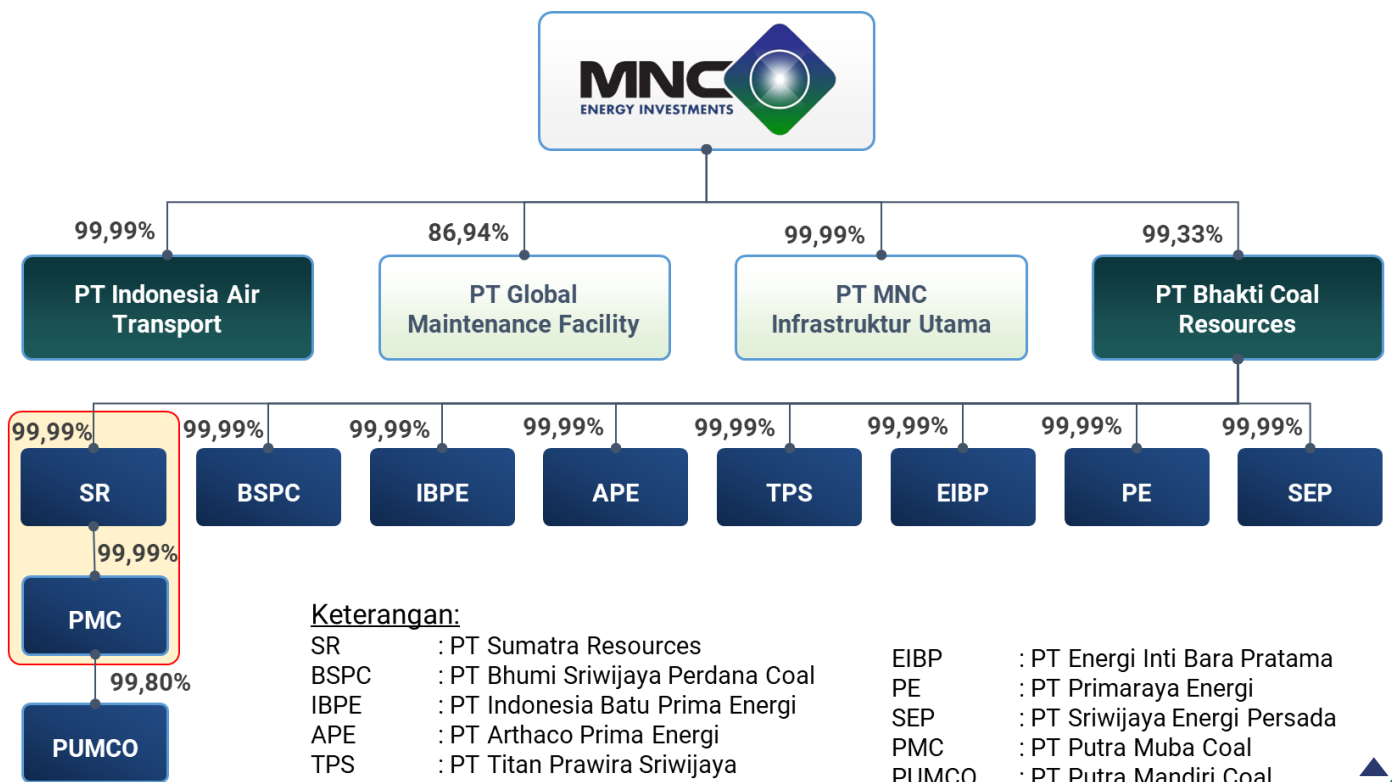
MNC
ENERGY INVESTMENTS

99,99%
PT Indonesia Air Transport

86,94%
PT Global Maintenance Facility

99,99%
PT MNC Infrastruktur Utama

99,33%
PT Bhakti Coal Resources

99,99%
SR

99,99%
BSPC

99,99%
IBPE

99,99%
APE

99,99%
TPS

99,99%
EIBP

99,99%
PE

99,99%
SEP

99,99%
PMC

99,80%
PUMCO

Keterangan:
SR : PT Sumatra Resources
BSPC : PT Bhumi Sriwijaya Perdana Coal
IBPE : PT Indonesia Batu Prima Energi
APE : PT Arthaco Prima Energi
TPS : PT Titan Prawira Sriwijaya

EIBP : PT Energi Inti Bara Pratama
PE : PT Primaraya Energi
SEP : PT Sriwijaya Energi Persada
PMC : PT Putra Muba Coal
PUMCO : PT Putra Mandiri Coal